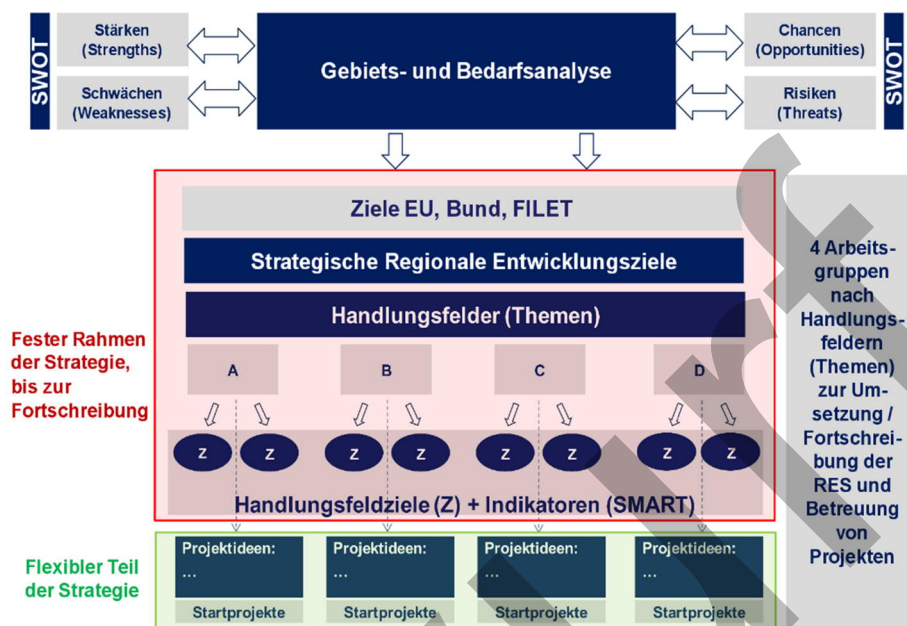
SWOT

Stärken (Strengths)

Schwächen (Weaknesses)

Gebiets- und Bedarfsanalyse

Chancen (Opportunities)

Risiken (Threats)

SWOT

Ziele EU, Bund, FILET

Strategische Regionale Entwicklungsziele

Handlungsfelder (Themen)

Fester Rahmen der Strategie, bis zur Fortschreibung

A

B

C

D

Z Z Z Z Z Z Z Z

Handlungsfeldziele (Z) + Indikatoren (SMART)

4 Arbeitsgruppen nach Handlungsfeldern (Themen) zur Umsetzung / Fortschreibung der RES und Betreuung von Projekten

Flexibler Teil der Strategie

Projektideen: ...

Startprojekte

Projektideen: ...

Startprojekte

Projektideen: ...

Startprojekte

Projektideen: ...

Startprojekte